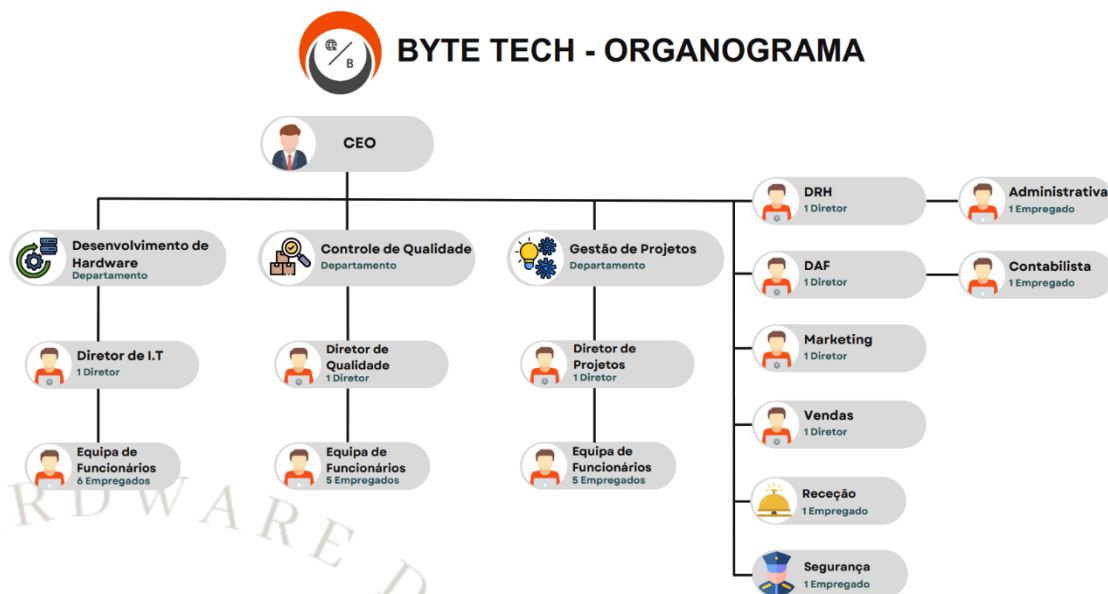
B

BYTE TECH - ORGANOGRAMA

CEO

Desenvolvimento de Hardware
Departamento

Controle de Qualidade
Departamento

Gestão de Projetos
Departamento

DRH
1 Diretor

Administrativa
1 Empregado

DAF
1 Diretor

Contabilista
1 Empregado

Marketing
1 Diretor

Vendas
1 Diretor

Receção
1 Empregado

Segurança
1 Empregado

Diretor de I.T
1 Diretor

Diretor de Qualidade
1 Diretor

Diretor de Projetos
1 Diretor

Equipa de Funcionários
6 Empregados

Equipa de Funcionários
5 Empregados

Equipa de Funcionários
5 Empregados

RDWARE D